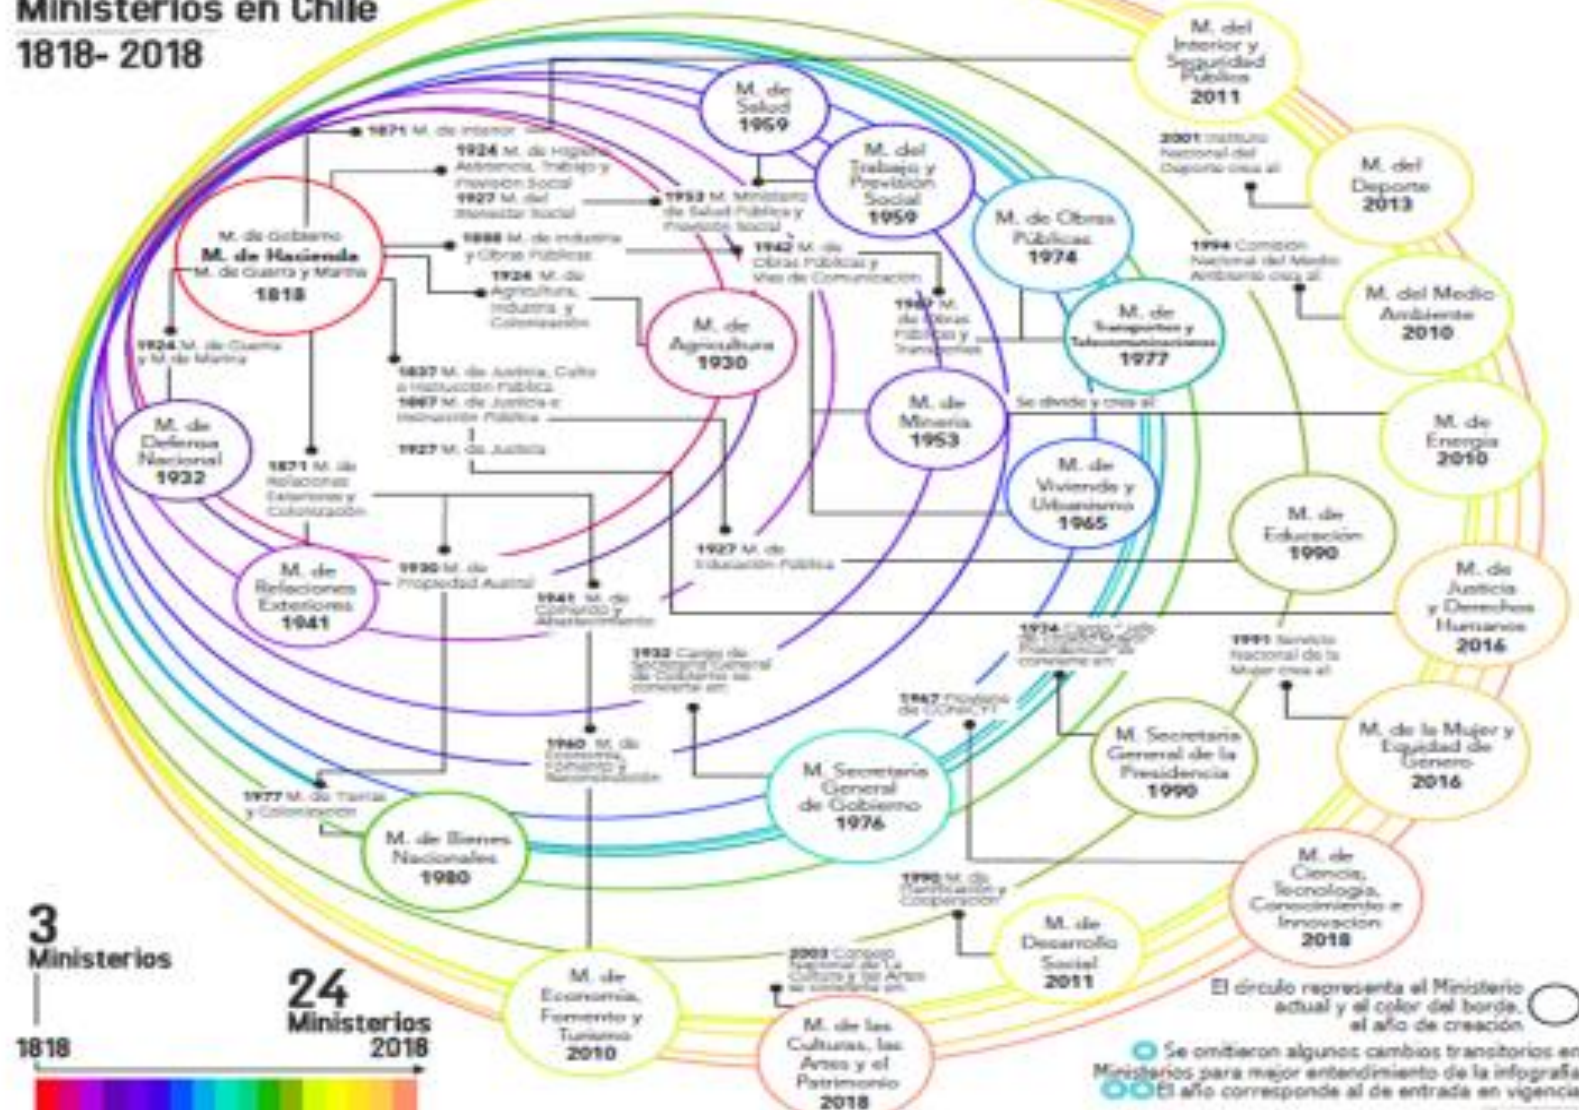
Ministerios en Chile
1818- 2018

M. del Interior y Seguridad Pública 2011

M. de Salud 1959

M. del Trabajo y Previsión Social 1959

1871 M. de Interior

1924 M. de Higiene, Asistencia, Trabajo y Previsión Social
1927 M. del Bienestar Social

1953 M. Ministerio de Salud Pública y Previsión Social

M. de Gobierno
M. de Hacienda
M. de Guerra y Marina
1818

1888 M. de Industria y Obras Públicas

1942 M. de Obras Públicas y Vías de Comunicación

1924 M. de Agricultura, Industria y Colonización

M. de Agricultura 1930

M. de Obras Públicas 1974

1967 M. de Obras Públicas y Transportes

M. de Transportes y Telecomunicaciones 1977

2001 Instituto Nacional del Deporte crea el

M. del Deporte 2013

1994 Comisión Nacional del Medio Ambiente crea el

M. del Medio Ambiente 2010

1924 M. de Guerra y M. de Marina

1837 M. de Justicia, Culto e Instrucción Pública
1887 M. de Justicia e Instrucción Pública

1927 M. de Justicia

M. de Defensa Nacional 1932

1871 M. de Relaciones Exteriores y Colonización

M. de Minería 1953

Se divide y crea el

M. de Energía 2010

M. de Vivienda y Urbanismo 1965

M. de Educación 1990

M. de Relaciones Exteriores 1941

1930 M. de Propiedad Austral

1941 M. de Comercio y Abastecimiento

1927 M. de Educación Pública

M. de Justicia y Derechos Humanos 2016

1974 Cargo "Jefe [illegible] Presidencial" de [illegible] convierte en

1932 Cargo de Secretario General de Gobierno se convierte en

1991 Servicio Nacional de la Mujer crea el

1967 Fondo de CONICYT

1960 M. de Economía, Comercio y Reconstrucción

M. Secretaría General de la Presidencia 1990

M. de la Mujer y Equidad de Género 2016

M. Secretaría General de Gobierno 1976

1977 M. de Tierras y Colonización

M. de Bienes Nacionales 1980

M. de Ciencia, Tecnología, Conocimiento e Innovación 2018

1990 M. de Planificación y Cooperación

3 Ministerios

M. de Desarrollo Social 2011

2003 Consejo Nacional de la Cultura y las Artes se convierte en

24 Ministerios
2018

1818

M. de Economía, Fomento y Turismo 2010

M. de las Culturas, las Artes y el Patrimonio 2018

El círculo representa el Ministerio actual y el color del borde, el año de creación

Se omitieron algunos cambios transitorios en Ministerios para mejor entendimiento de la infografía
El año corresponde al de entrada en vigencia